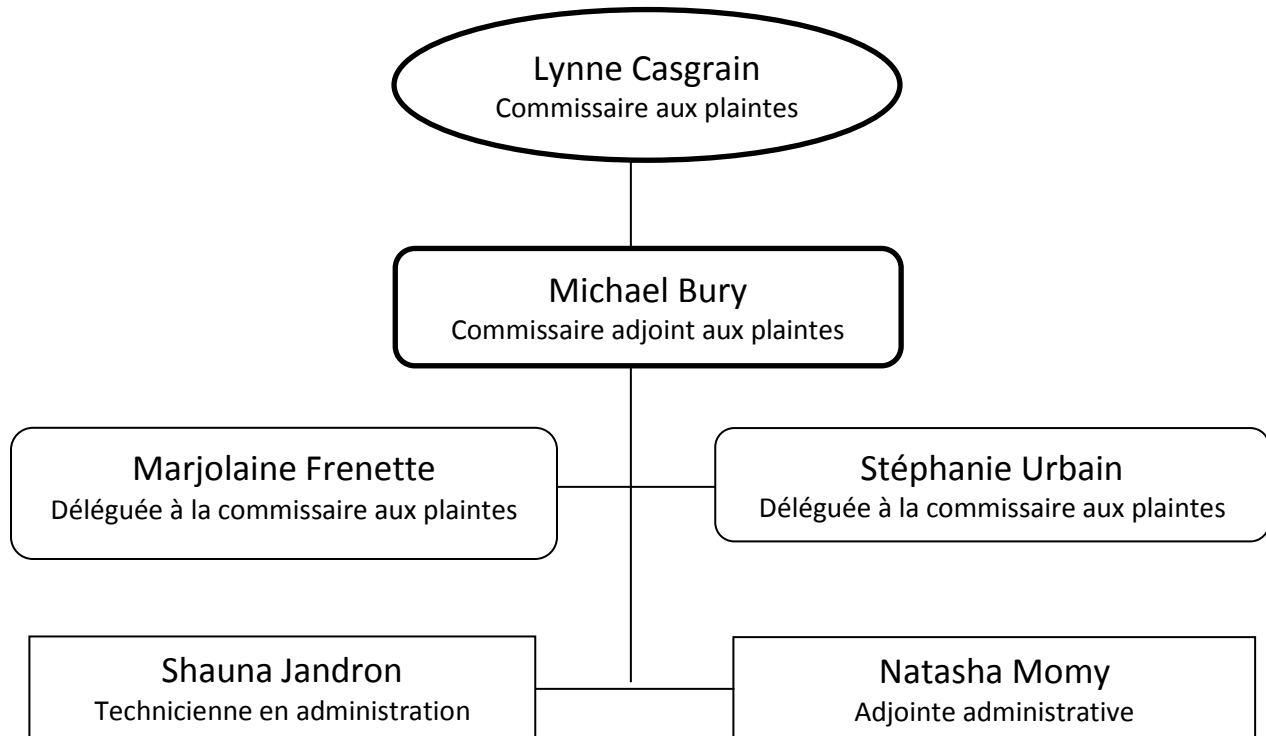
Lynne Casgrain
Commissaire aux plaintes

Michael Bury
Commissaire adjoint aux plaintes

Marjolaine Frenette
Déléguée à la commissaire aux plaintes

Stéphanie Urbain
Déléguée à la commissaire aux plaintes

Shauna Jandron
Technicienne en administration

Natasha Momy
Adjointe administrative